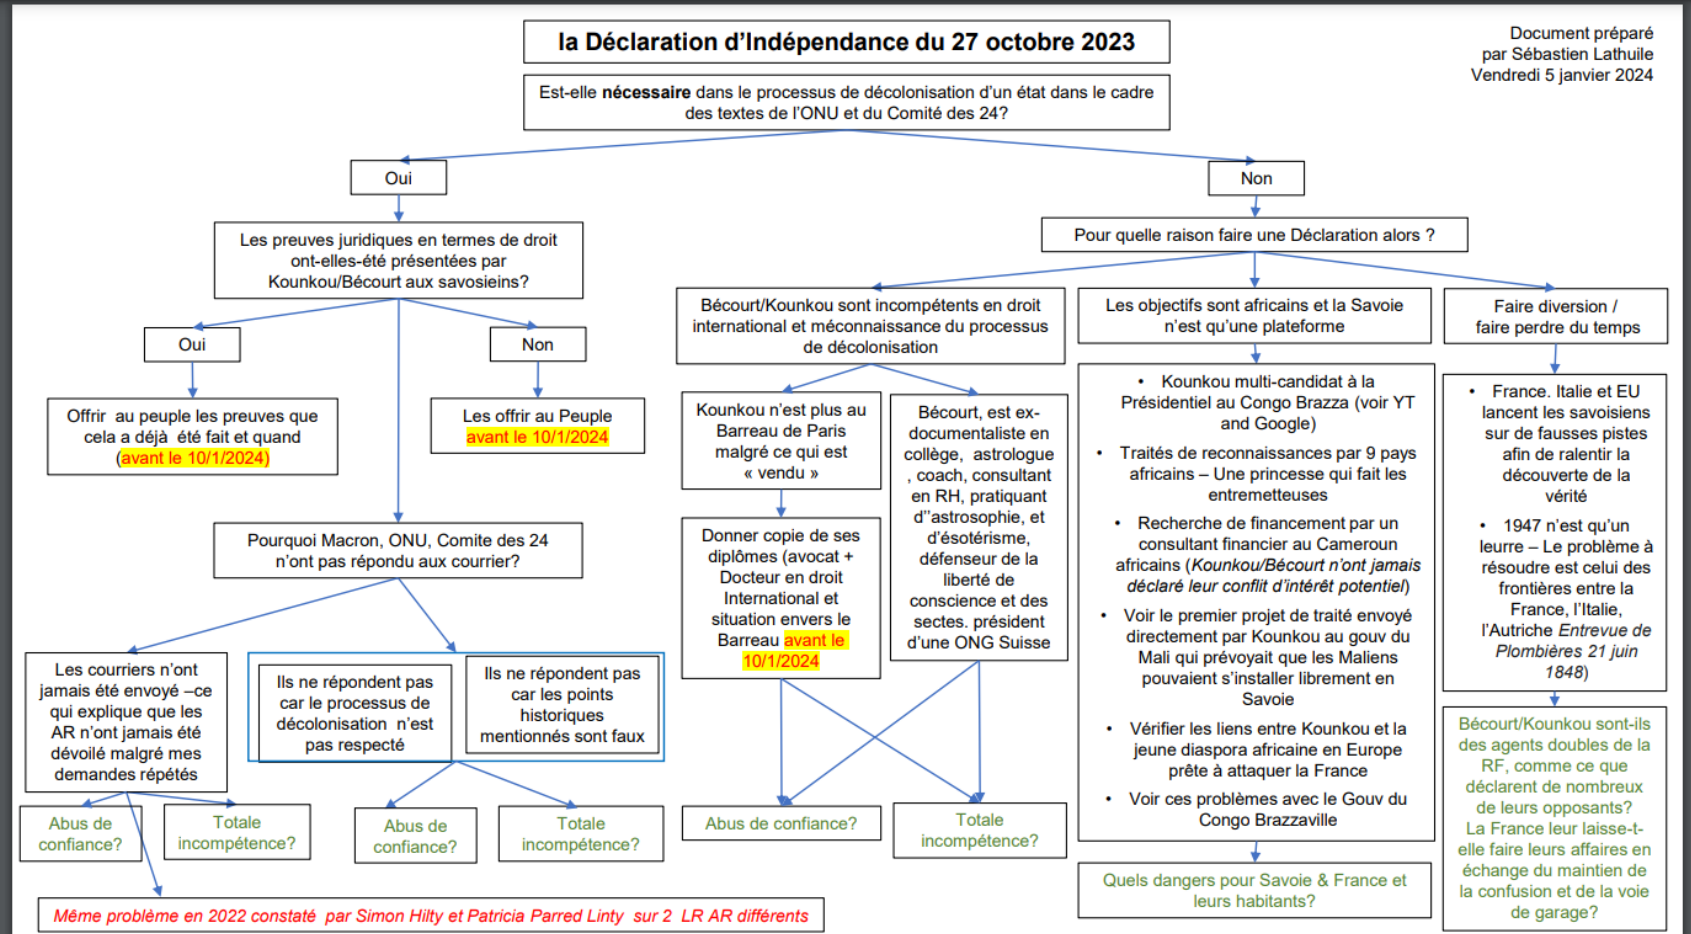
la Déclaration d'Indépendance du 27 octobre 2023

Document préparé par Sébastien Lathuile
Vendredi 5 janvier 2024

Est-elle **nécessaire** dans le processus de décolonisation d'un état dans le cadre des textes de l'ONU et du Comité des 24?

Oui

Les preuves juridiques en termes de droit ont-elles-été présentées par Kounkou/Bécourt aux savosieins?

Oui

Offrir au peuple les preuves que cela a déjà été fait et quand (avant le 10/1/2024)

Non

Les offrir au Peuple avant le 10/1/2024

Pourquoi Macron, ONU, Comite des 24 n'ont pas répondu aux courrier?

Les courriers n'ont jamais été envoyé –ce qui explique que les AR n'ont jamais été dévoilé malgré mes demandes répétés

Abus de confiance?

Totale incompétence?

Ils ne répondent pas car le processus de décolonisation n'est pas respecté

Ils ne répondent pas car les points historiques mentionnés sont faux

Abus de confiance?

Totale incompétence?

Même problème en 2022 constaté par Simon Hilty et Patricia Parred Linty sur 2 LR AR différents

Non

Pour quelle raison faire une Déclaration alors ?

Bécourt/Kounkou sont incompétents en droit international et méconnaissance du processus de décolonisation

Kounkou n'est plus au Barreau de Paris malgré ce qui est « vendu »

Donner copie de ses diplômes (avocat + Docteur en droit International et situation envers le Barreau avant le 10/1/2024

Bécourt, est ex-documentaliste en collège, astrologue , coach, consultant en RH, pratiquant d''astrosophie, et d'ésotérisme, défenseur de la liberté de conscience et des sectes. président d'une ONG Suisse

Abus de confiance?

Totale incompétence?

Les objectifs sont africains et la Savoie n'est qu'une plateforme

• Kounkou multi-candidat à la Présidentiel au Congo Brazza (voir YT and Google)
• Traités de reconnaissances par 9 pays africains – Une princesse qui fait les entremetteuses
• Recherche de financement par un consultant financier au Cameroun africains (*Kounkou/Bécourt n'ont jamais déclaré leur conflit d'intérêt potentiel*)
• Voir le premier projet de traité envoyé directement par Kounkou au gouv du Mali qui prévoyait que les Maliens pouvaient s'installer librement en Savoie
• Vérifier les liens entre Kounkou et la jeune diaspora africaine en Europe prête à attaquer la France
• Voir ces problèmes avec le Gouv du Congo Brazzaville

Quels dangers pour Savoie & France et leurs habitants?

Faire diversion / faire perdre du temps

• France. Italie et EU lancent les savoisiens sur de fausses pistes afin de ralentir la découverte de la vérité
• 1947 n'est qu'un leurre – Le problème à résoudre est celui des frontières entre la France, l'Italie, l'Autriche *Entrevue de Plombières 21 juin 1848*)

Bécourt/Kounkou sont-ils des agents doubles de la RF, comme ce que déclarent de nombreux de leurs opposants? La France leur laisse-t-elle faire leurs affaires en échange du maintien de la confusion et de la voie de garage?